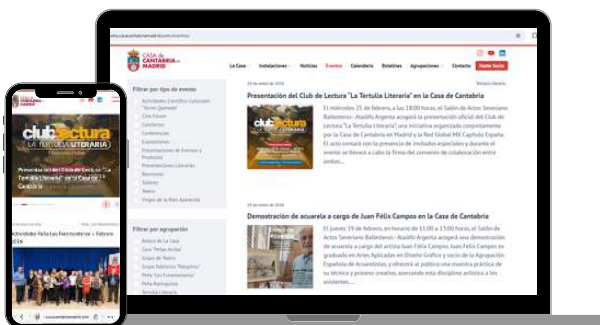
www.casacantabriamadrid.com/eventos

CASA de CANTABRIA en MADRID

La Casa Instalaciones Noticias Eventos Calendario Boletines Agrupaciones Contacto Hazte Socio

Filtrar por tipo de evento

Actividades Científico Culturales "Tomás Quevedo"
Cine Fórum
Concursos
Conferencias
Exposiciones
Presentaciones de Eventos y Productos
Presentaciones Literarias
Reuniones
Salones
Teatro
Virgen de la Bien Aparecida

Filtrar por agrupación

Bolera de la Casa
Coro "Ronda Altamira"
Grupo de Teatro
Grupo Folclórico "Peñaplata"
Peña "Los Foramontanos"
Peña Racinguista
Tertulia Literaria

Presentación del Club de Lectura "La Tertulia Literaria" en la Casa de Cantabria

Tertulia Literaria

club lectura LA TERTULIA LITERARIA

El miércoles 21 de febrero, a las 18:00 horas, el Salón de Actos Severiano Ballesteros - Ataúlfo Argenta acogerá la presentación oficial del Club de Lectura "La Tertulia Literaria" una iniciativa organizada conjuntamente por la Casa de Cantabria en Madrid y la Red Global MX Capítulo España. El acto contará con la presencia de invitados especiales y durante el evento se llevará a cabo la firma del convenio de colaboración entre ambos...

Demostración de acuarela a cargo de Juan Félix Campos en la Casa de Cantabria

El jueves 29 de febrero, en horario de 11:00 a 13:00 horas, el Salón de Actos Severiano Ballesteros - Ataúlfo Argenta acogerá una demostración de acuarela a cargo del artista Juan Félix Campos. Juan Félix Campos es graduado en Artes Aplicadas en Diseño Gráfico y socio de la Agrupación Española de Acuarelistas, y ofrecerá al público una muestra práctica de su técnica y proceso creativo, acercando esta disciplina artística a los asistentes...

club lectura LA TERTULIA LITERARIA

Presentación del Club de Lectura "La Tertulia Literaria" en la Casa de Cantabria

Actividades Peña Los Foramontanos - Febrero 2024

www.casacantabriamadrid.com